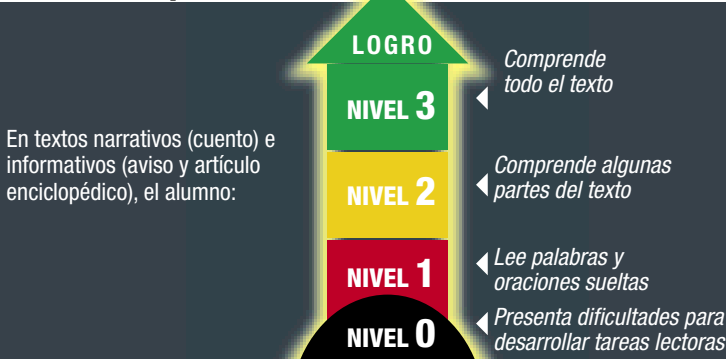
En textos narrativos (cuento) e informativos (aviso y artículo enciclopédico), el alumno:

LOGRO

NIVEL 3
Comprende todo el texto

NIVEL 2
Comprende algunas partes del texto

NIVEL 1
Lee palabras y oraciones sueltas

NIVEL 0
Presenta dificultades para desarrollar tareas lectoras